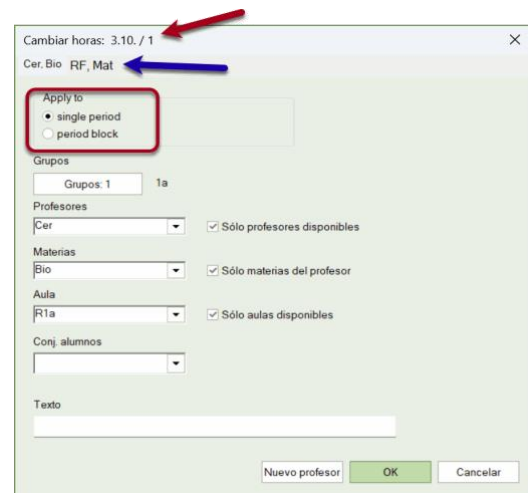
Cambiar horas: 3.10. / 1

Cer, Bio RF, Mat

Apply to
single period
period block

Grupos
Grupos: 1 1a

Profesores
Cer
Sólo profesores disponibles

Materias
Bio
Sólo materias del profesor

Aula
R1a
Sólo aulas disponibles

Conj. alumnos

Texto

Nuevo profesor OK Cancelar